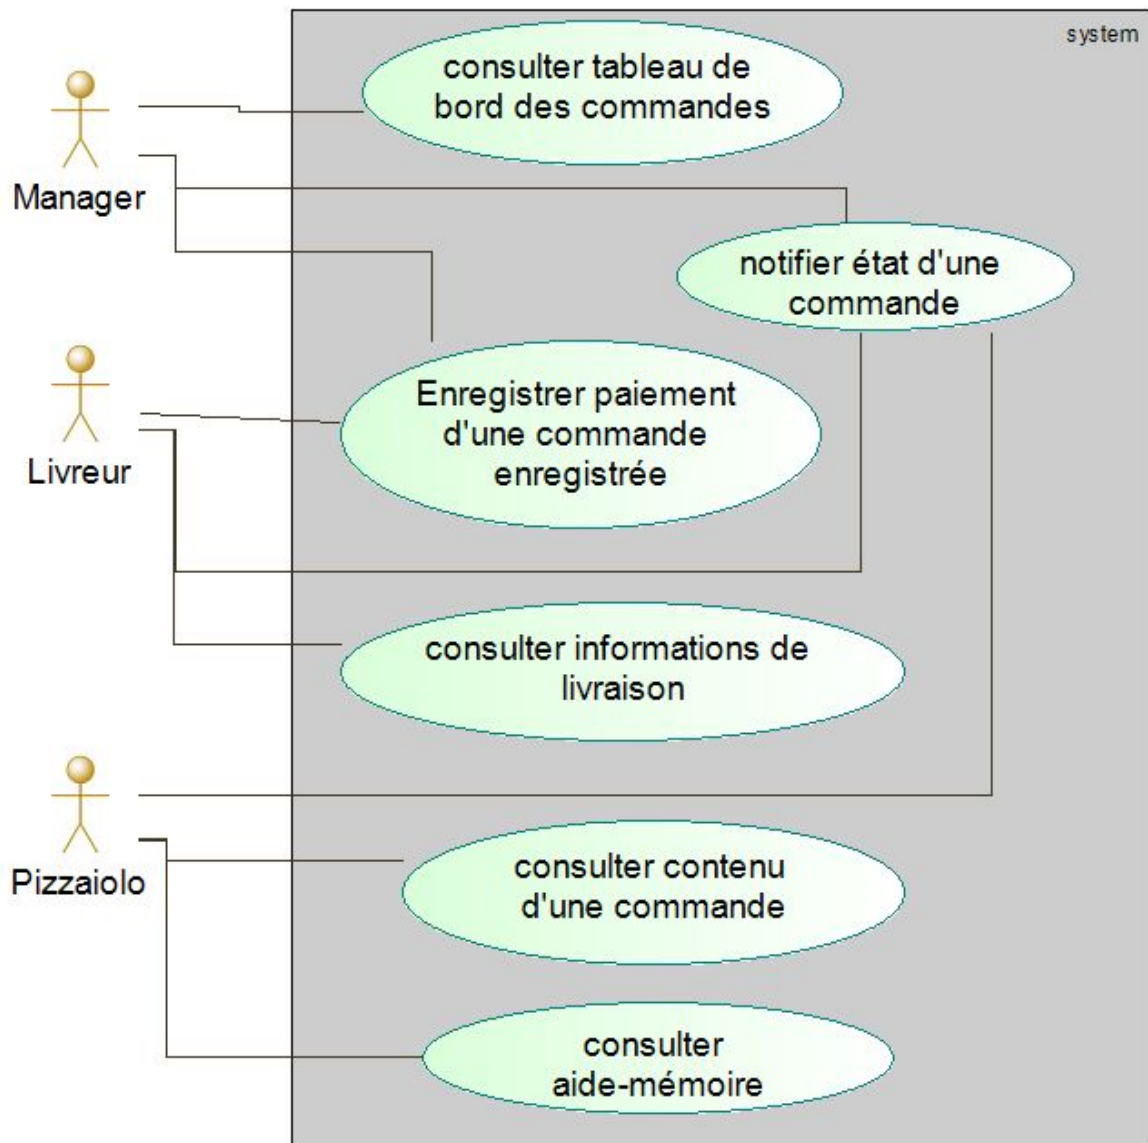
system

consulter tableau de bord des commandes

Manager

notifier état d'une commande

Enregistrer paiement d'une commande enregistrée

Livreur

consulter informations de livraison

Pizzaiolo

consulter contenu d'une commande

consulter aide-mémoire